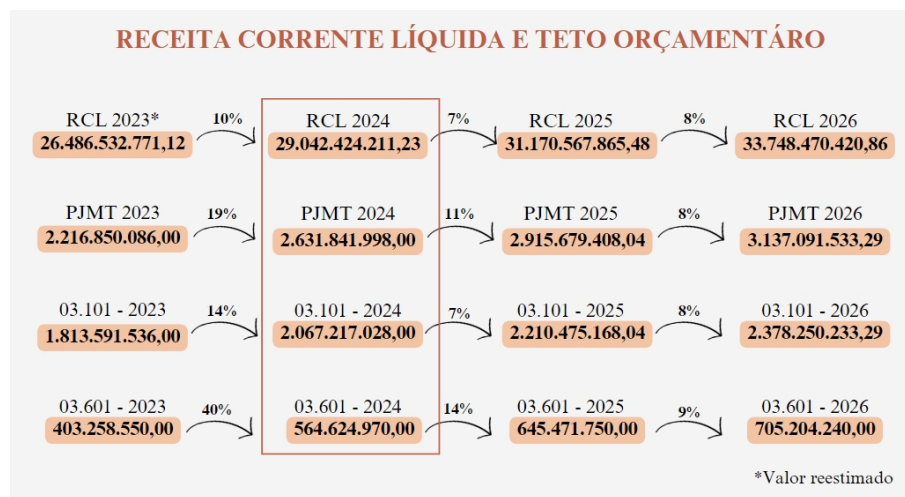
RECEITA CORRENTE LÍQUIDA E TETO ORÇAMENTÁRO

RCL 2023*
26.486.532.771,12

10%

RCL 2024
29.042.424.211,23

7%

RCL 2025
31.170.567.865,48

8%

RCL 2026
33.748.470.420,86

PJMT 2023
2.216.850.086,00

19%

PJMT 2024
2.631.841.998,00

11%

PJMT 2025
2.915.679.408,04

8%

PJMT 2026
3.137.091.533,29

03.101 - 2023
1.813.591.536,00

14%

03.101 - 2024
2.067.217.028,00

7%

03.101 - 2025
2.210.475.168,04

8%

03.101 - 2026
2.378.250.233,29

03.601 - 2023
403.258.550,00

40%

03.601 - 2024
564.624.970,00

14%

03.601 - 2025
645.471.750,00

9%

03.601 - 2026
705.204.240,00

*Valor reestimado